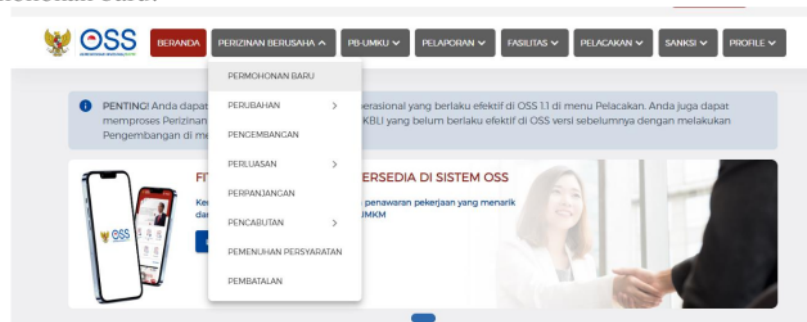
OSS

BERANDA
PERIZINAN BERUSAHA
PB-UMKU
PELAPORAN
FASILITAS
PELACAKAN
SANKSI
PROFILE

PERMOHONAN BARU
PERUBAHAN
PENGEMBANGAN
PERLUASAN
PERPANJANGAN
PENCABUTAN
PEMENUHAN PERSYARATAN
PEMBATALAN

PENTING! Anda dapat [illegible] erasional yang berlaku efektif di OSS 1.1 di menu Pelacakan. Anda juga dapat memproses Perizinan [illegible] KBLI yang belum berlaku efektif di OSS versi sebelumnya dengan melakukan Pengembangan di me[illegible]

FIT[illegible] ERSEDIA DI SISTEM OSS
Ker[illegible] penawaran pekerjaan yang menarik dar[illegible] UMKM

OSS